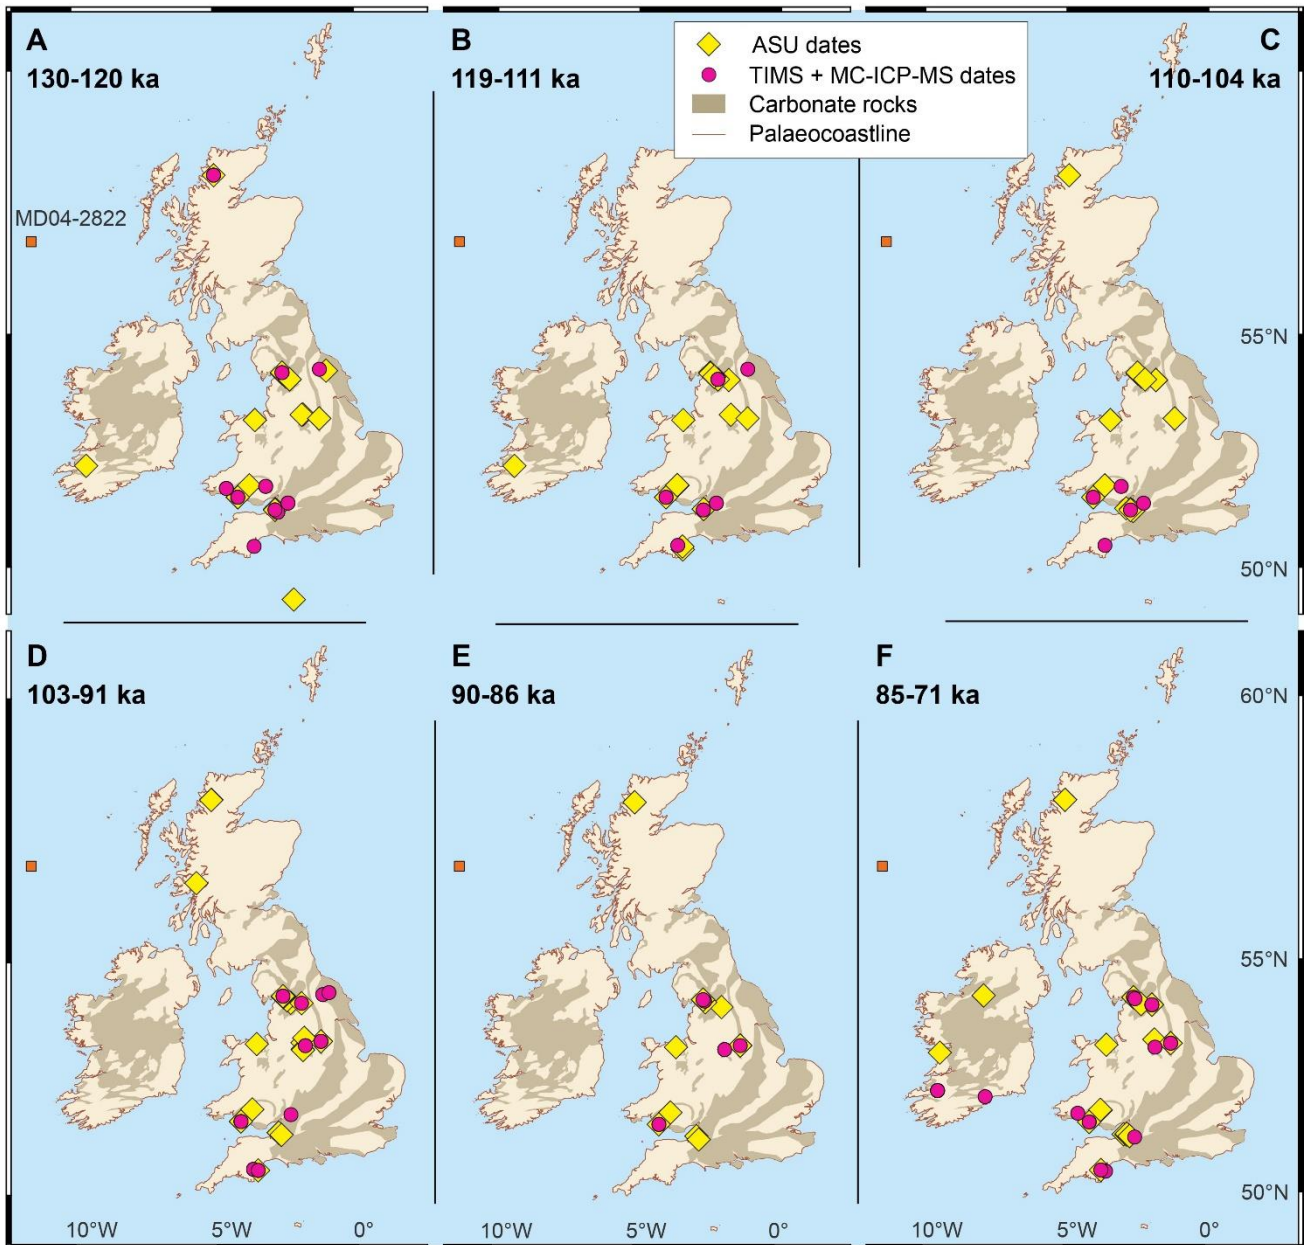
A
130-120 ka
MD04-2822

B
119-111 ka

ASU dates
TIMS + MC-ICP-MS dates
Carbonate rocks
Palaeocoastline

C
110-104 ka
55°N
50°N

D
103-91 ka

E
90-86 ka

F
85-71 ka
60°N
55°N
50°N

10°W 5°W 0°
10°W 5°W 0°
10°W 5°W 0°